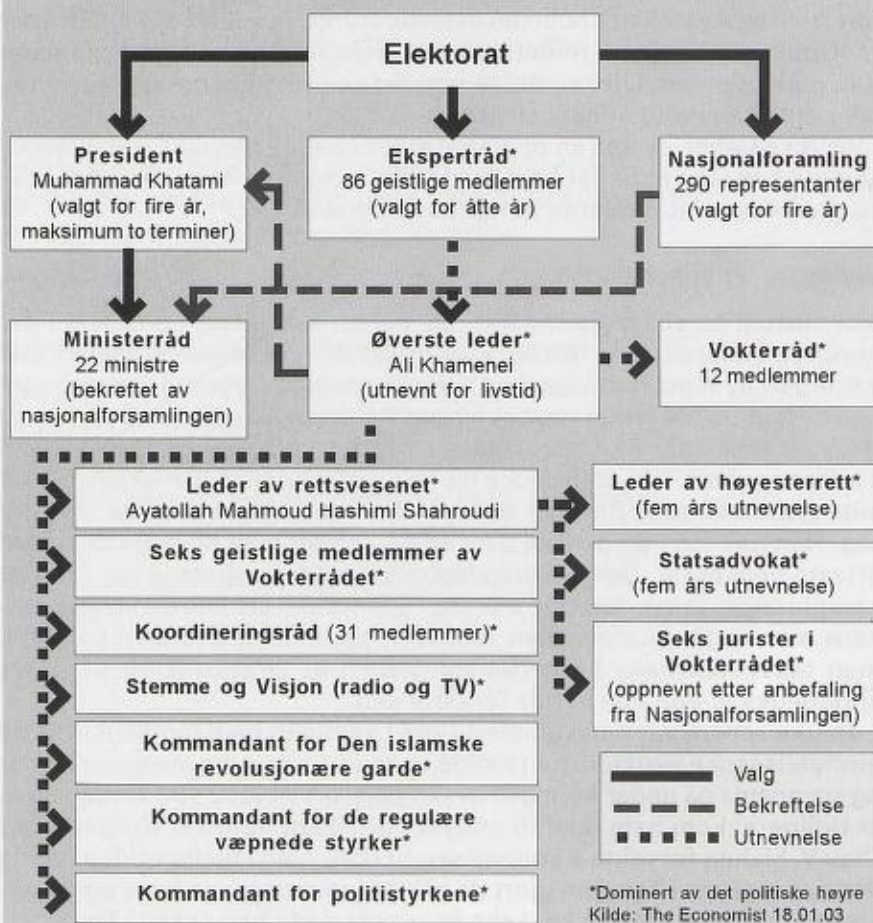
Elektorat

President
Muhammad Khatami
(valgt for fire år, maksimum to terminer)

Ekspertråd*
86 geistlige medlemmer
(valgt for åtte år)

Nasjonalforamling
290 representanter
(valgt for fire år)

Ministerråd
22 ministre
(bekreftet av nasjonalforsamlingen)

Øverste leder*
Ali Khamenei
(utnevnt for livstid)

Vokterråd*
12 medlemmer

Leder av rettsvesenet*
Ayatollah Mahmoud Hashimi Shahroudi

Seks geistlige medlemmer av Vokterrådet*

Koordineringsråd (31 medlemmer)*

Stemme og Visjon (radio og TV)*

Kommandant for Den islamske revolusjonære garde*

Kommandant for de regulære væpnede styrker*

Kommandant for politistyrkene*

Leder av høyesterrett*
(fem års utnevnelse)

Statsadvokat*
(fem års utnevnelse)

Seks jurister i Vokterrådet*
(oppnevnt etter anbefaling fra Nasjonalforsamlingen)

Valg
Bekreftelse
Utnevnelse

*Dominert av det politiske høyre
Kilde: The Economist 18.01.03